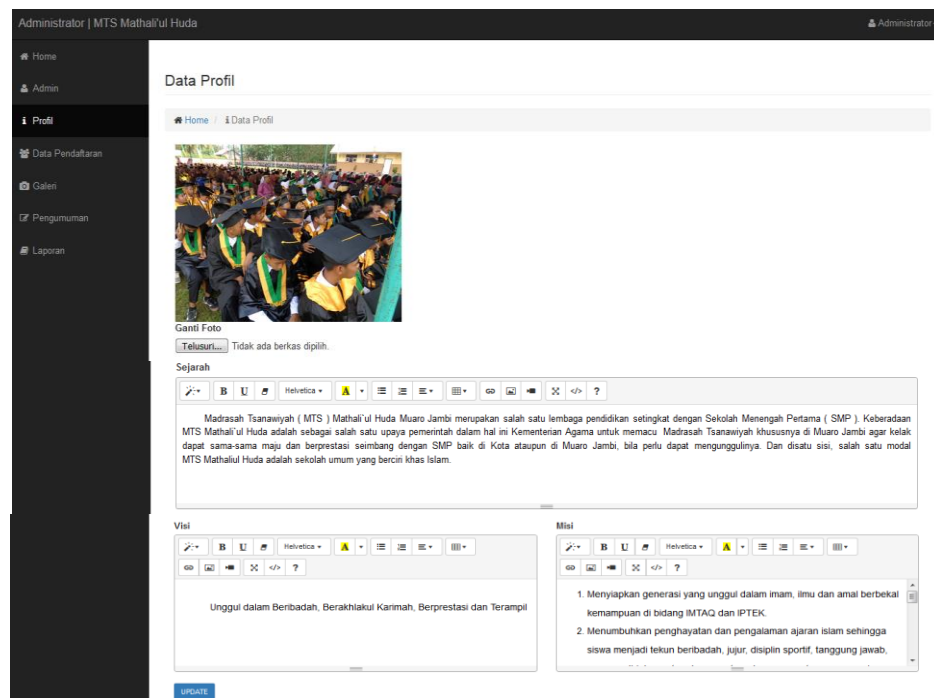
Administrator | MTS Mathali'ul Huda

Administrator

Home
Admin
Profil
Data Pendaftaran
Galeri
Pengumuman
Laporan

Data Profil

Home / Data Profil

Ganti Foto
Telusuri... Tidak ada berkas dipilih.

Sejarah

B U Helvetica A ?

Madrasah Tsanawiyah ( MTS ) Mathali'ul Huda Muaro Jambi merupakan salah satu lembaga pendidikan setingkat dengan Sekolah Menengah Pertama ( SMP ). Keberadaan MTS Mathali'ul Huda adalah sebagai salah satu upaya pemerintah dalam hal ini Kementerian Agama untuk memacu Madrasah Tsanawiyah khususnya di Muaro Jambi agar kelak dapat sama-sama maju dan berprestasi seimbang dengan SMP baik di Kota ataupun di Muaro Jambi, bila perlu dapat mengungullinya. Dan disatu sisi, salah satu modal MTS Mathaliul Huda adalah sekolah umum yang berciri khas Islam.

Visi

B U Helvetica A ?

Unggul dalam Beribadah, Berakhlakul Karimah, Berprestasi dan Terampil

Misi

B U Helvetica A ?

1. Menyiapkan generasi yang unggul dalam imam, ilmu dan amal berbekal kemampuan di bidang IMTAQ dan IPTEK.
2. Menumbuhkan penghayatan dan pengalaman ajaran islam sehingga siswa menjadi tekun beribadah, jujur, disiplin sportif, tanggung jawab, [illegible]

UPDATE